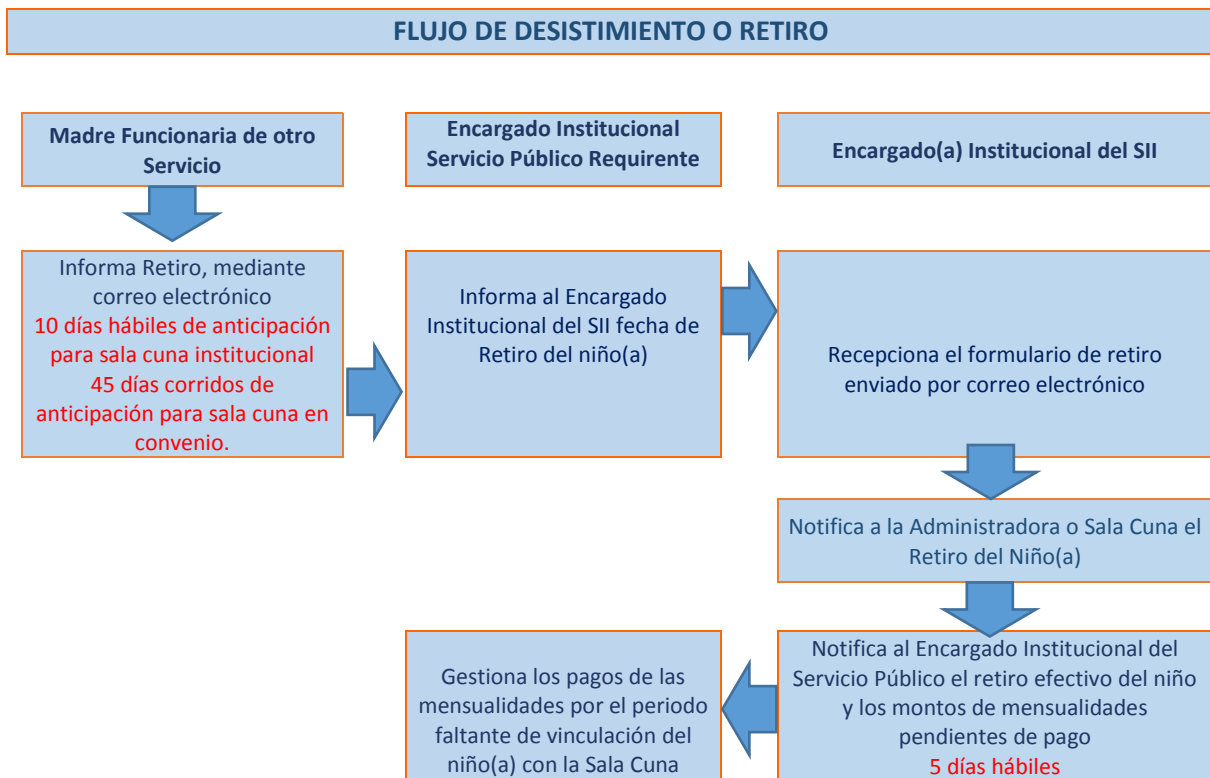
FLUJO DE DESISTIMIENTO O RETIRO

Madre Funcionaria de otro Servicio

Encargado Institucional Servicio Público Requirente

Encargado(a) Institucional del SII

Informa Retiro, mediante correo electrónico
10 días hábiles de anticipación para sala cuna institucional
45 días corridos de anticipación para sala cuna en convenio.

Informa al Encargado Institucional del SII fecha de Retiro del niño(a)

Recepciona el formulario de retiro enviado por correo electrónico

Notifica a la Administradora o Sala Cuna el Retiro del Niño(a)

Notifica al Encargado Institucional del Servicio Público el retiro efectivo del niño y los montos de mensualidades pendientes de pago
5 días hábiles

Gestiona los pagos de las mensualidades por el periodo faltante de vinculación del niño(a) con la Sala Cuna